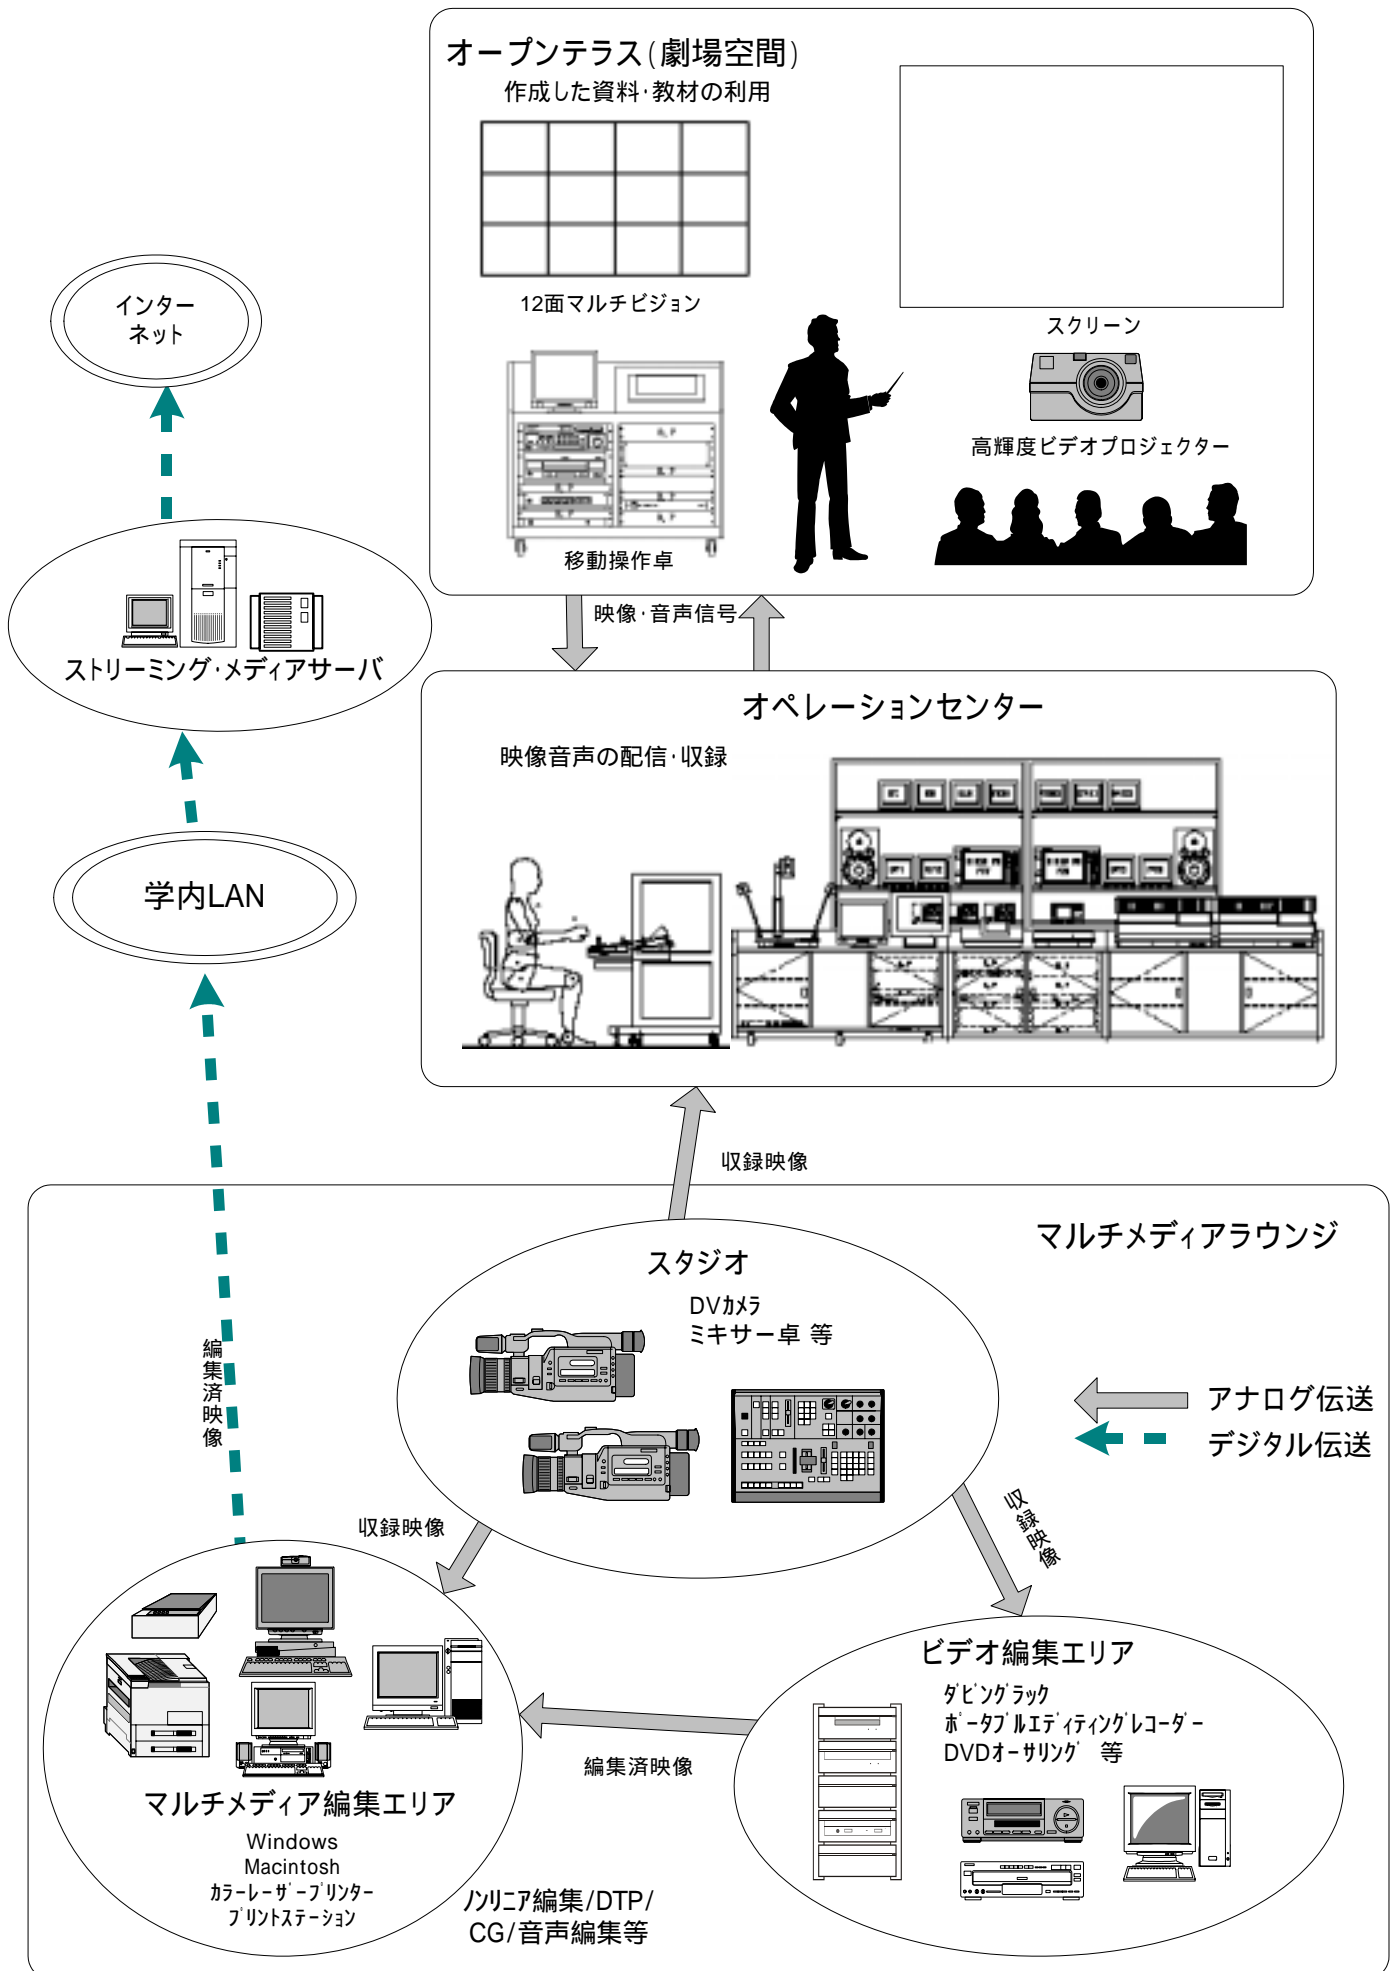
オープンテラス(劇場空間)
作成した資料・教材の利用

12面マルチビジョン

スクリーン

高輝度ビデオプロジェクター

移動操作卓

インターネット

ストリーミング・メディアサーバ

映像・音声信号

オペレーションセンター
映像音声の配信・収録

学内LAN

収録映像

マルチメディアラウンジ

スタジオ
DVカメラ
ミキサー卓 等

編集済映像

アナログ伝送
デジタル伝送

収録映像

収録映像

ビデオ編集エリア
ダビングラック
ポータブルエディティングレコーダー
DVDオーサリング 等

編集済映像

マルチメディア編集エリア
Windows
Macintosh
カラーレーザープリンター
プリントステーション

ノンリニア編集/DTP/CG/音声編集等